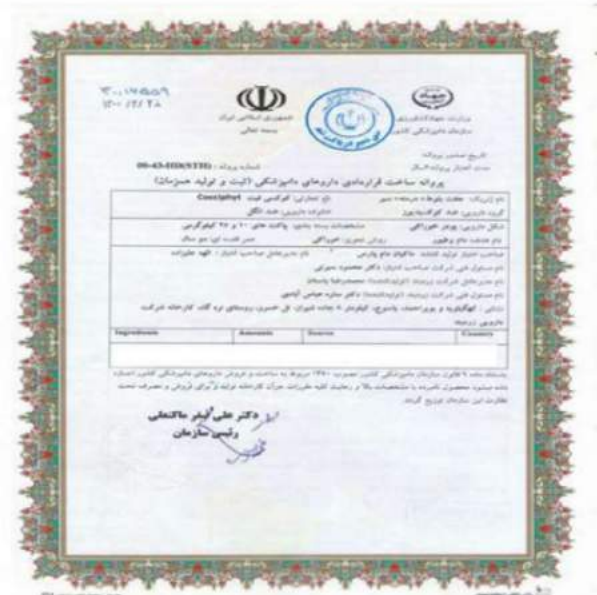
۳۰۰۱۷۴۵۵۹
۱۴۰۰/۱۲/۲۸

جمهوری اسلامی ایران

وزارت جهاد کشاورزی
سازمان دامپزشکی کشور

تاریخ صدور پروانه:
مدت اعتبار پروانه: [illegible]

شماره پروانه: 00-43-HH(STH)

پروانه ساخت فرآورده دارویی دامپزشکی (ثبت و تولید همزمان)

نام فرآورده: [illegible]
نام تجاری: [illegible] Coccigloyl
گروه دارویی: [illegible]
شکل دارویی: پودر خوراکی
نام جنس دام یا طیور: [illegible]
مشخصات بسته بندی: پاکت های ۱۰۰ و ۲۵ کیلوگرمی
روش مصرف: خوراکی
عمر قفسه ای: دو سال
صاحب امتیاز تولید کننده: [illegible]
نام مدیرعامل صاحب امتیاز: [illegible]
نام مسئول فنی شرکت صاحب امتیاز: دکتر محمود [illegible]
نام مدیر عامل شرکت تولیدکننده: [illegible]
نام مسئول فنی شرکت تولیدکننده: دکتر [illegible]
نشانی: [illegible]

| Ingredients | Amounts | Source | Country |
|---|---|---|---|
| | | | |

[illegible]

دکتر علی اکبر مالکعلی
رئیس سازمان